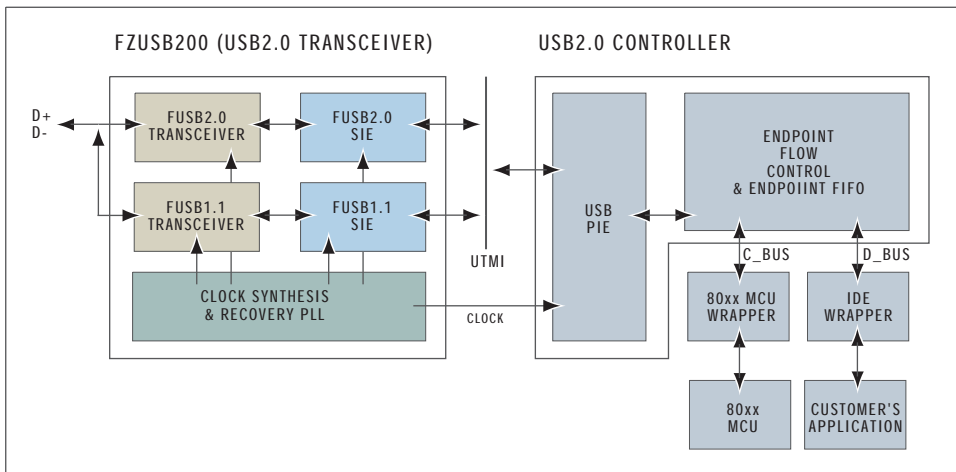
FZUSB200 (USB2.0 TRANSCEIVER)

USB2.0 CONTROLLER

D+
D-

FUSB2.0
TRANSCEIVER

FUSB2.0
SIE

FUSB1.1
TRANSCEIVER

FUSB1.1
SIE

CLOCK SYNTHESIS
& RECOVERY PLL

UTMI

CLOCK

USB
PIE

ENDPOINT
FLOW
CONTROL
& ENDPOIINT FIFO

C_BUS

D_BUS

80xx MCU
WRAPPER

IDE
WRAPPER

80xx
MCU

CUSTOMER'S
APPLICATION